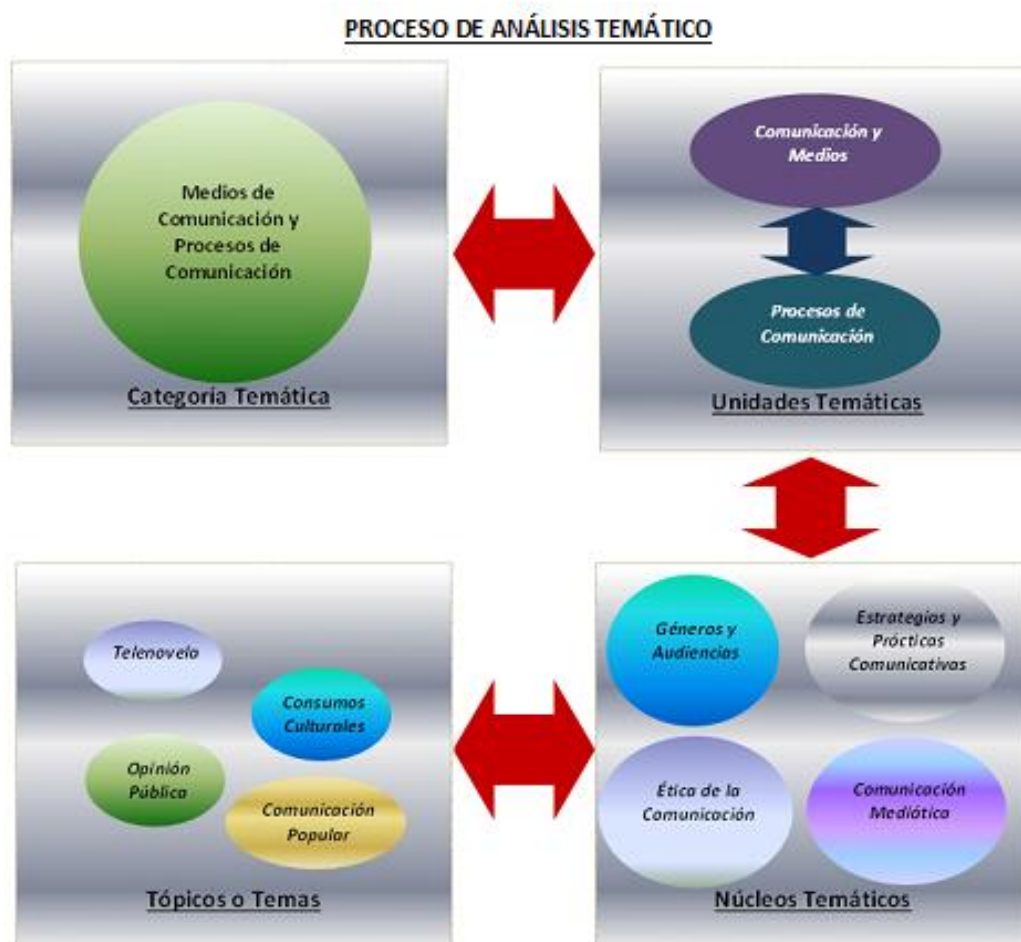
PROCESO DE ANÁLISIS TEMÁTICO

Medios de Comunicación y Procesos de Comunicación

Categoría Temática

Comunicación y Medios

Procesos de Comunicación

Unidades Temáticas

Telenovela

Consumos Culturales

Opinión Pública

Comunicación Popular

Tópicos o Temas

Géneros y Audiencias

Estrategias y Prácticas Comunicativas

Ética de la Comunicación

Comunicación Mediática

Núcleos Temáticos